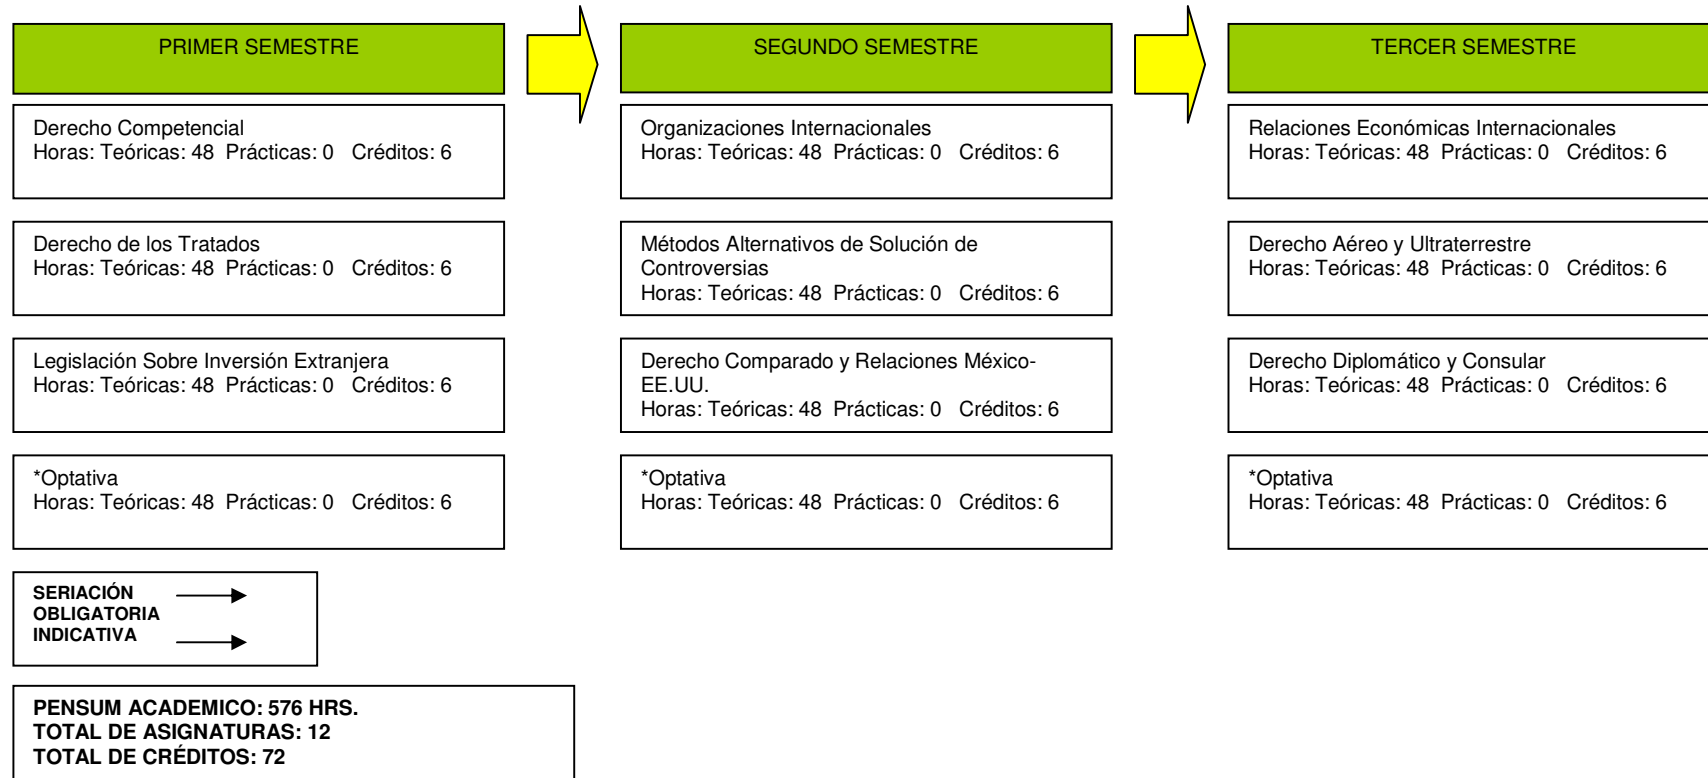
PRIMER SEMESTRE

Derecho Competencial
Horas: Teóricas: 48 Prácticas: 0 Créditos: 6

Derecho de los Tratados
Horas: Teóricas: 48 Prácticas: 0 Créditos: 6

Legislación Sobre Inversión Extranjera
Horas: Teóricas: 48 Prácticas: 0 Créditos: 6

*Optativa
Horas: Teóricas: 48 Prácticas: 0 Créditos: 6

SEGUNDO SEMESTRE

Organizaciones Internacionales
Horas: Teóricas: 48 Prácticas: 0 Créditos: 6

Métodos Alternativos de Solución de Controversias
Horas: Teóricas: 48 Prácticas: 0 Créditos: 6

Derecho Comparado y Relaciones México-EE.UU.
Horas: Teóricas: 48 Prácticas: 0 Créditos: 6

*Optativa
Horas: Teóricas: 48 Prácticas: 0 Créditos: 6

TERCER SEMESTRE

Relaciones Económicas Internacionales
Horas: Teóricas: 48 Prácticas: 0 Créditos: 6

Derecho Aéreo y Ultraterrestre
Horas: Teóricas: 48 Prácticas: 0 Créditos: 6

Derecho Diplomático y Consular
Horas: Teóricas: 48 Prácticas: 0 Créditos: 6

*Optativa
Horas: Teóricas: 48 Prácticas: 0 Créditos: 6

SERIACIÓN
OBLIGATORIA
INDICATIVA

PENSUM ACADEMICO: 576 HRS.
TOTAL DE ASIGNATURAS: 12
TOTAL DE CRÉDITOS: 72